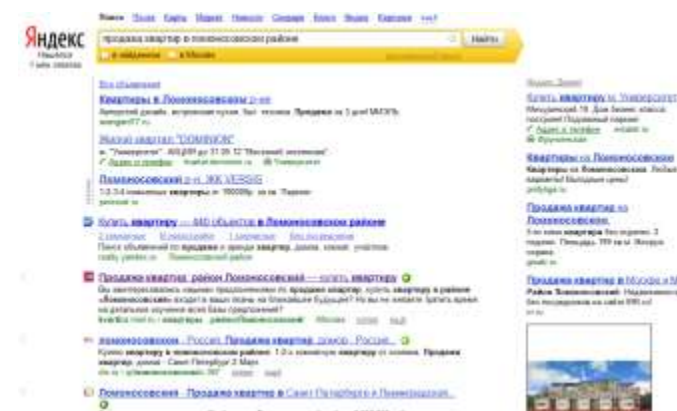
Яндекс

Поиск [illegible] Карты Маркет Новости Словари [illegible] Музыка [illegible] ещё

продажа квартир в ломоносовском районе

Найти

Квартиры в Ломоносовском р-не

Жилой квартал "DOMINION"

Ломоносовский р-н, ЖК VESNA

Купить квартиру — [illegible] объектов в Ломоносовском районе

Продажа квартир, район Ломоносовский — купить квартиру

Ломоносовский, Россия. Продажа квартир, домов, Россия...

Ломоносовский - Продажа квартир в Санкт-Петербурге в Ломоносовском...

Купить квартиру м. Университет

Квартиры по Ломоносовскому

Продажа квартир на Ломоносовском

Продажа квартир в Москве и М...